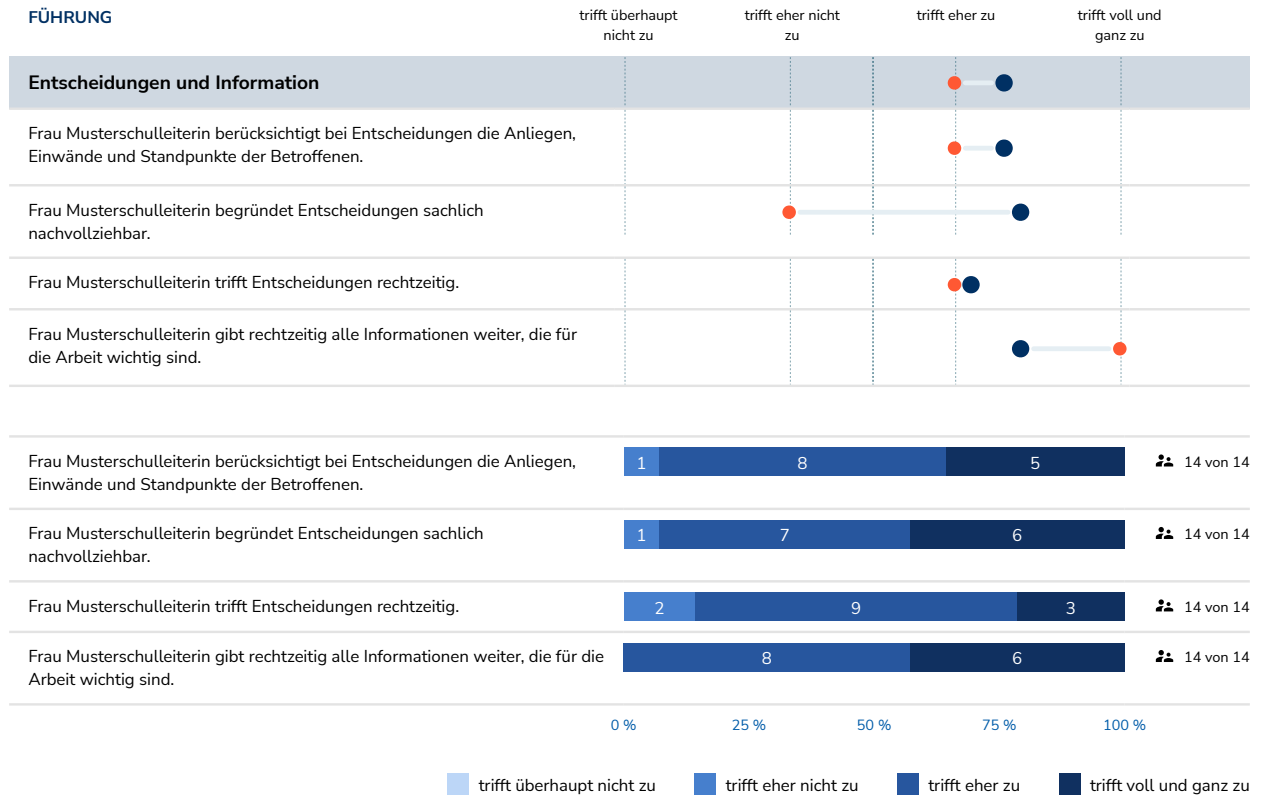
FÜHRUNG

| | trifft überhaupt nicht zu | trifft eher nicht zu | trifft eher zu | trifft voll und ganz zu |
|---|---|---|---|---|
| **Entscheidungen und Information** | | | | |
| Frau Musterschulleiterin berücksichtigt bei Entscheidungen die Anliegen, Einwände und Standpunkte der Betroffenen. | | | | |
| Frau Musterschulleiterin begründet Entscheidungen sachlich nachvollziehbar. | | | | |
| Frau Musterschulleiterin trifft Entscheidungen rechtzeitig. | | | | |
| Frau Musterschulleiterin gibt rechtzeitig alle Informationen weiter, die für die Arbeit wichtig sind. | | | | |

| | trifft eher nicht zu | trifft eher zu | trifft voll und ganz zu | |
|---|---|---|---|---|
| Frau Musterschulleiterin berücksichtigt bei Entscheidungen die Anliegen, Einwände und Standpunkte der Betroffenen. | 1 | 8 | 5 | 14 von 14 |
| Frau Musterschulleiterin begründet Entscheidungen sachlich nachvollziehbar. | 1 | 7 | 6 | 14 von 14 |
| Frau Musterschulleiterin trifft Entscheidungen rechtzeitig. | 2 | 9 | 3 | 14 von 14 |
| Frau Musterschulleiterin gibt rechtzeitig alle Informationen weiter, die für die Arbeit wichtig sind. | | 8 | 6 | 14 von 14 |

0 % 25 % 50 % 75 % 100 %

trifft überhaupt nicht zu trifft eher nicht zu trifft eher zu trifft voll und ganz zu